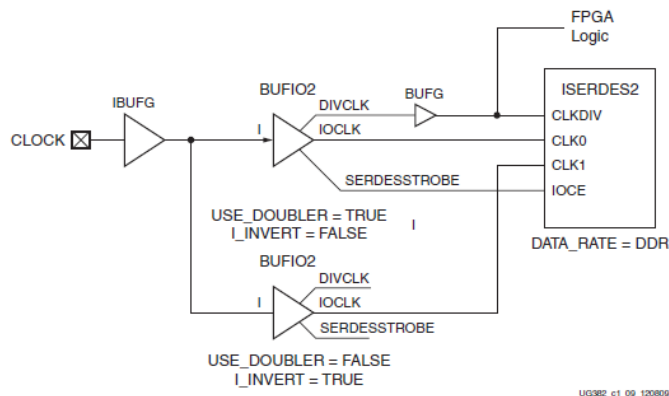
FPGA
Logic

IBUFG

BUFIO2

DIVCLK

BUFG

ISERDES2

CLKDIV

CLOCK

I

IOCLK

CLK0

CLK1

SERDESSTROBE

IOCE

USE_DOUBLER = TRUE
I_INVERT = FALSE

I

DATA_RATE = DDR

BUFIO2

DIVCLK

I

IOCLK

SERDESSTROBE

USE_DOUBLER = FALSE
I_INVERT = TRUE

UG382_c1_09_120809